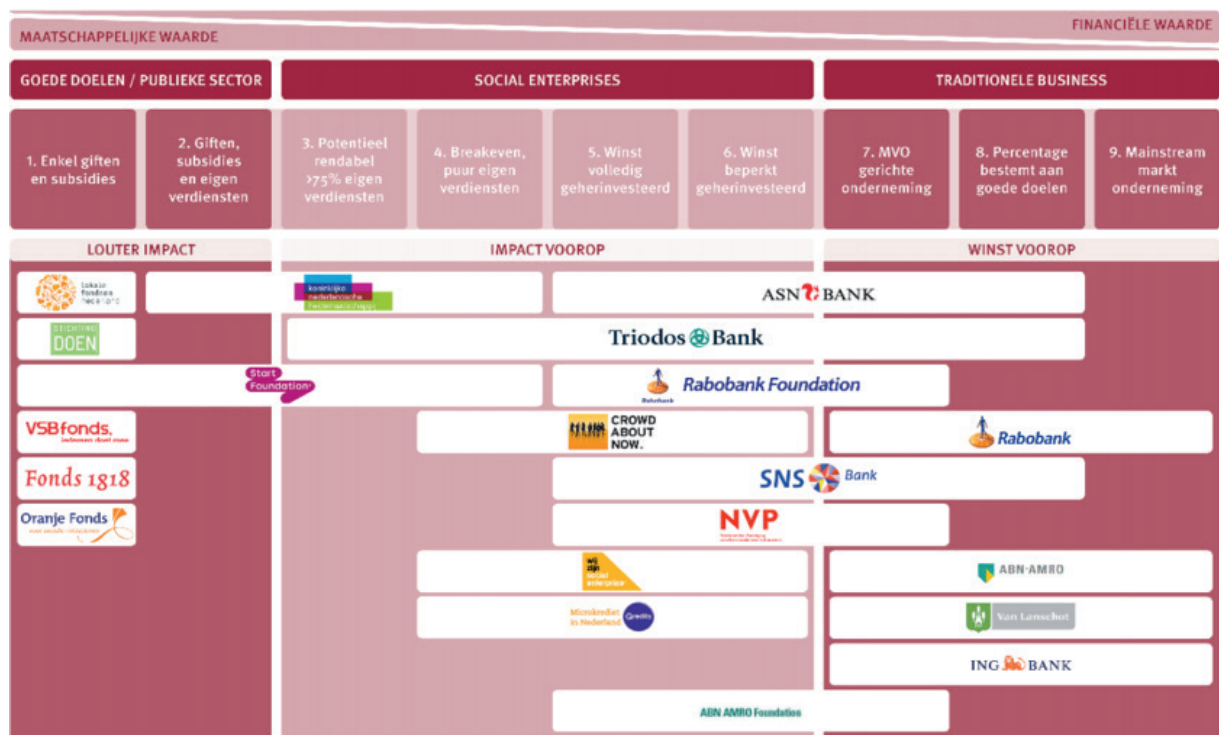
MAATSCHAPPELIJKE WAARDE

FINANCIËLE WAARDE

GOEDE DOELEN / PUBLIEKE SECTOR

SOCIAL ENTERPRISES

TRADITIONELE BUSINESS

1. Enkel giften en subsidies

2. Giften, subsidies en eigen verdiensten

3. Potentieel rendabel >75% eigen verdiensten

4. Breakeven, puur eigen verdiensten

5. Winst volledig geherinvesteerd

6. Winst beperkt geherinvesteerd

7. MVO gerichte onderneming

8. Percentage bestemt aan goede doelen

9. Mainstream markt onderneming

LOUTER IMPACT

IMPACT VOOROP

WINST VOOROP

Lokale fondsen nederland

koninklijke nederlandsche heidemaatschappij

ASN BANK

STICHTING DOEN

Triodos Bank

Start Foundation

Rabobank Foundation

Rabobank

VSBfonds.

CROWD ABOUT NOW.

Rabobank

Fonds 1818

SNS Bank

Oranje Fonds

NVP

wij zijn social enterprise

ABN·AMRO

Microkrediet in Nederland Qredits

Van Lanschot

ING BANK

ABN AMRO Foundation